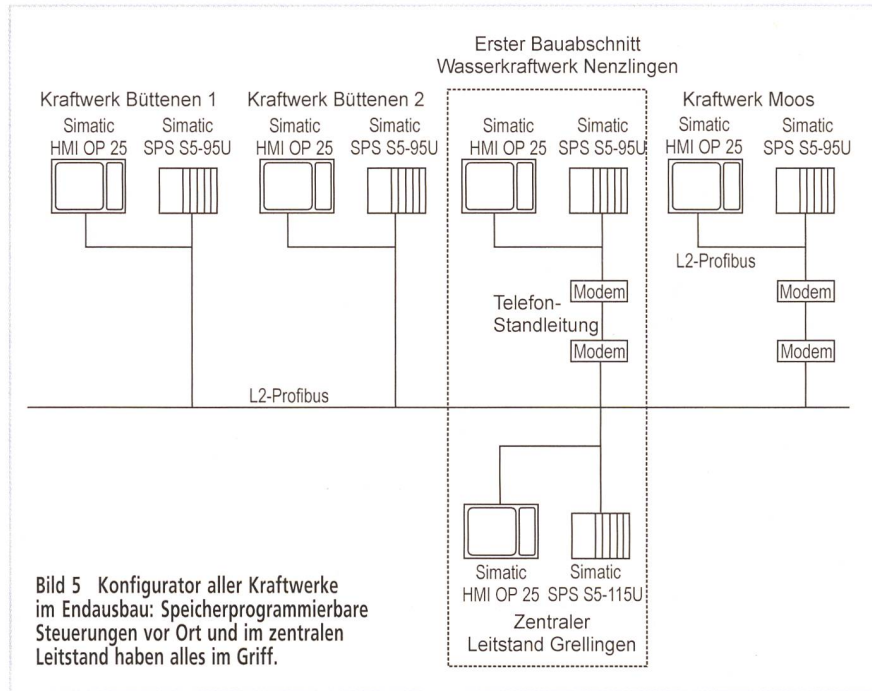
Erster Bauabschnitt
Wasserkraftwerk Nenzlingen

Kraftwerk Büttenen 1
Simatic
HMI OP 25
Simatic
SPS S5-95U

Kraftwerk Büttenen 2
Simatic
HMI OP 25
Simatic
SPS S5-95U

Simatic
HMI OP 25
Simatic
SPS S5-95U

Kraftwerk Moos
Simatic
HMI OP 25
Simatic
SPS S5-95U

L2-Profibus

Modem
Telefon-
Standleitung
Modem

Modem

Modem

L2-Profibus

Simatic
HMI OP 25
Simatic
SPS S5-115U
Zentraler
Leitstand Grellingen

Bild 5 Konfigurator aller Kraftwerke im Endausbau: Speicherprogrammierbare Steuerungen vor Ort und im zentralen Leitstand haben alles im Griff.